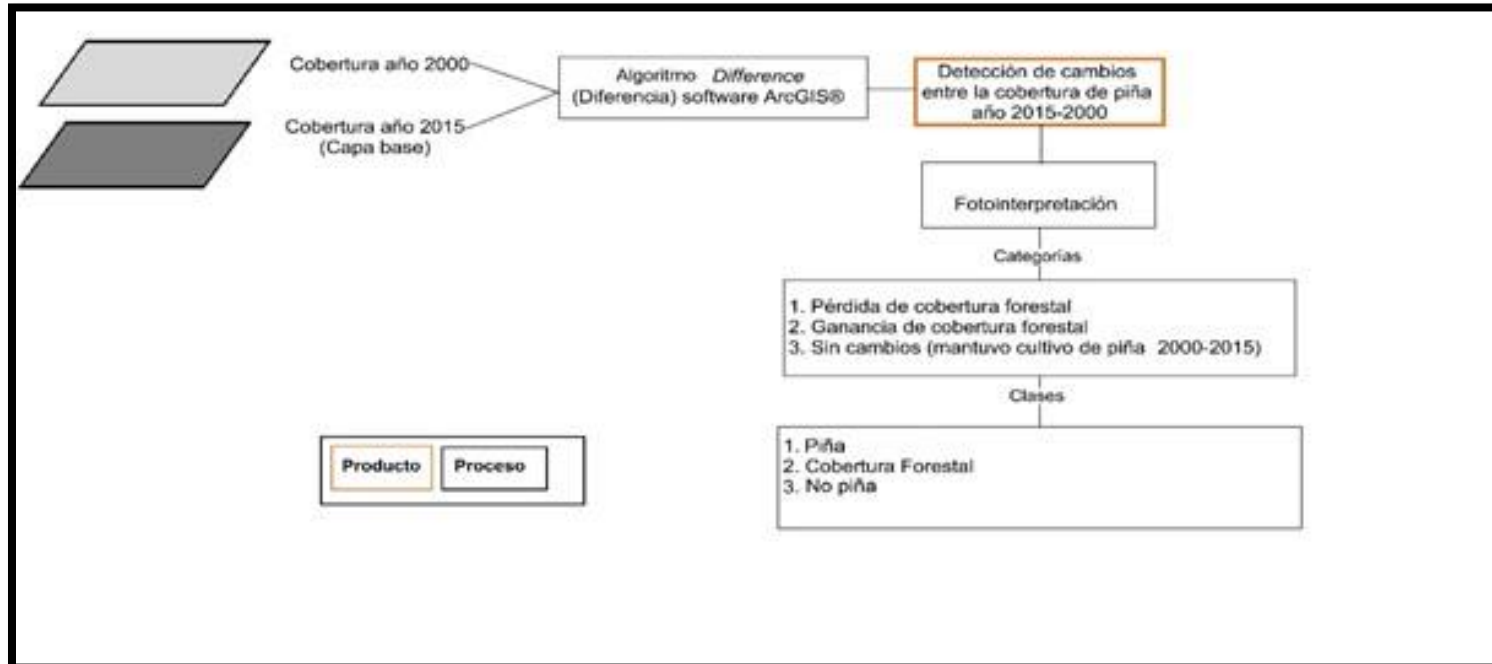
Cobertura año 2000

Cobertura año 2015
(Capa base)

Algoritmo *Difference*
(Diferencia) software ArcGIS®

Detección de cambios entre la cobertura de piña año 2015-2000

Fotointerpretación

Categorías

1. Pérdida de cobertura forestal
2. Ganancia de cobertura forestal
3. Sin cambios (mantuvo cultivo de piña 2000-2015)

Clases

1. Piña
2. Cobertura Forestal
3. No piña

Producto

Proceso